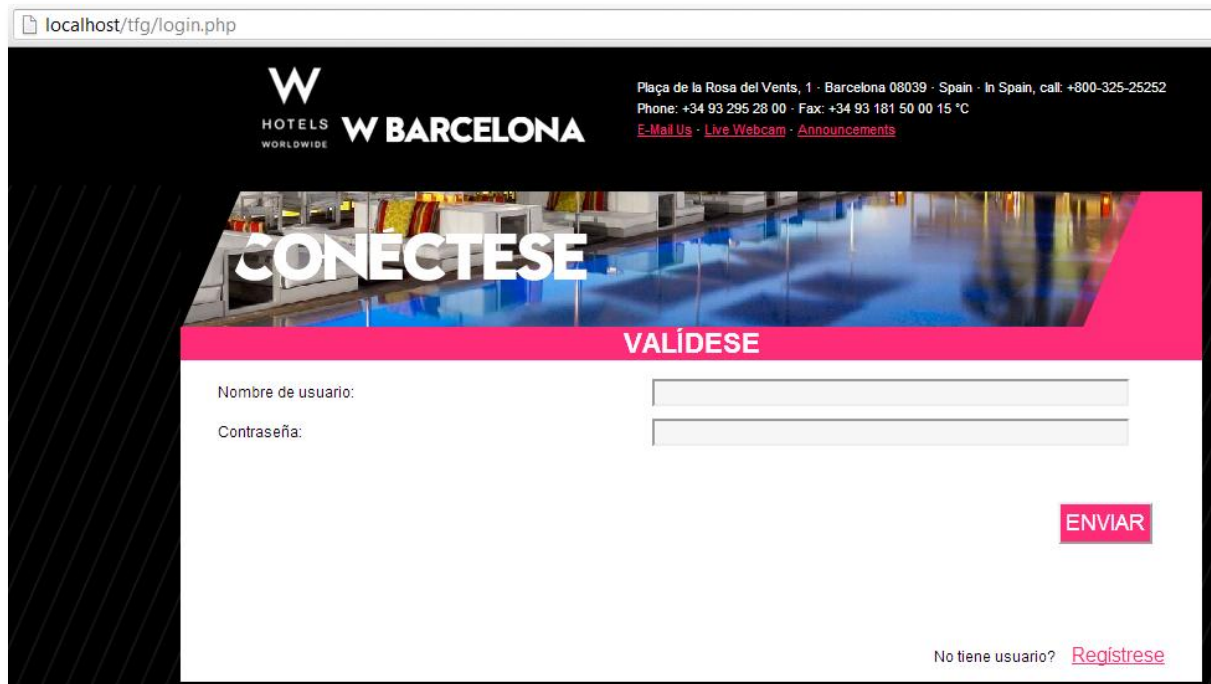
localhost/tfg/login.php

W
HOTELS
WORLDWIDE
W BARCELONA

Plaça de la Rosa del Vents, 1 · Barcelona 08039 · Spain · In Spain, call: +800-325-25252
Phone: +34 93 295 28 00 · Fax: +34 93 181 50 00 15 °C
E-Mail Us · Live Webcam · Announcements

CONECTESE

VALÍDESE

Nombre de usuario:

Contraseña:

ENVIAR

No tiene usuario? Regístrese